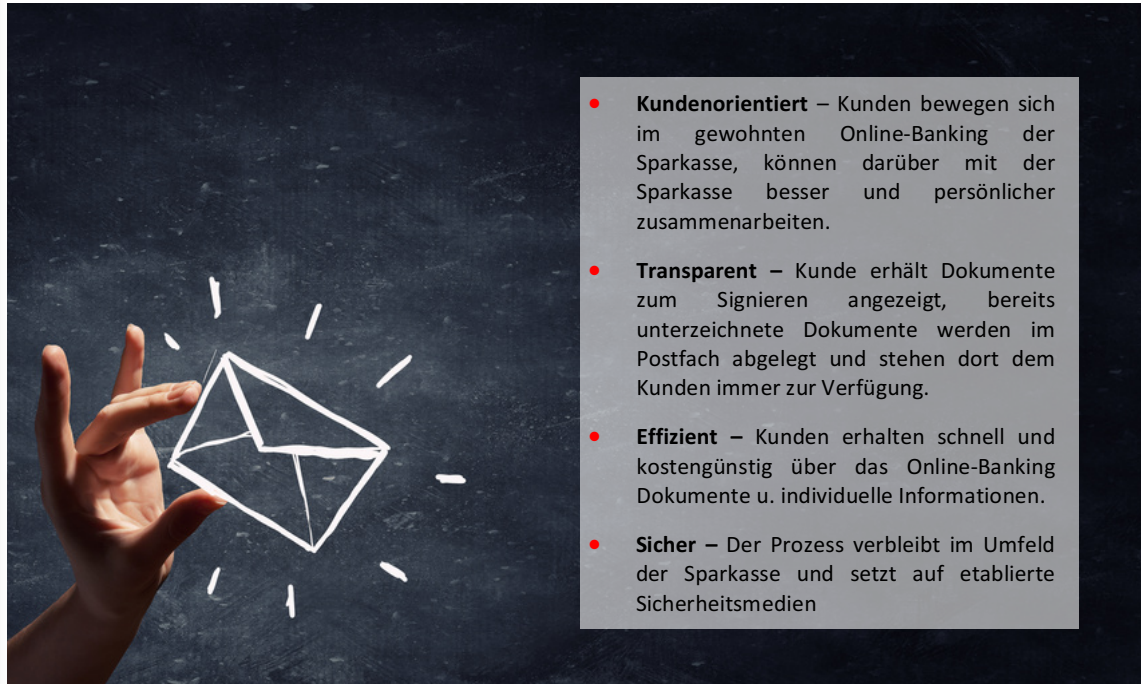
- **Kundenorientiert** – Kunden bewegen sich im gewohnten Online-Banking der Sparkasse, können darüber mit der Sparkasse besser und persönlicher zusammenarbeiten.

- **Transparent –** Kunde erhält Dokumente zum Signieren angezeigt, bereits unterzeichnete Dokumente werden im Postfach abgelegt und stehen dort dem Kunden immer zur Verfügung.

- **Effizient –** Kunden erhalten schnell und kostengünstig über das Online-Banking Dokumente u. individuelle Informationen.

- **Sicher –** Der Prozess verbleibt im Umfeld der Sparkasse und setzt auf etablierte Sicherheitsmedien